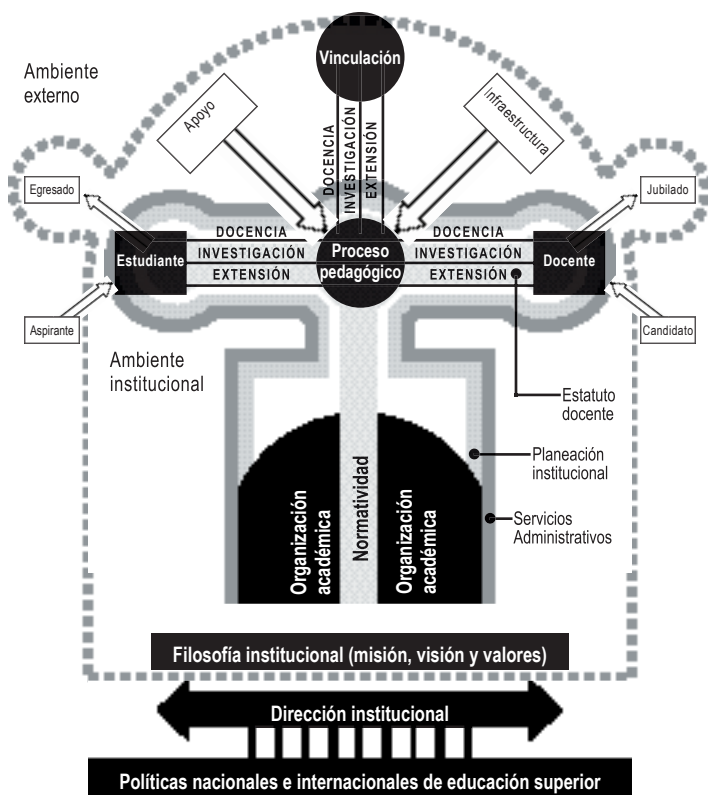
Vinculación

Ambiente externo

Apoyo

DOCENCIA
INVESTIGACIÓN
EXTENSIÓN

Infraestructura

Egresado

Jubilado

DOCENCIA
INVESTIGACIÓN
EXTENSIÓN

DOCENCIA
INVESTIGACIÓN
EXTENSIÓN

Estudiante

Proceso pedagógico

Docente

Aspirante

Candidato

Ambiente institucional

Estatuto docente

Planeación institucional

Servicios Administrativos

Organización académica

Normatividad

Organización académica

Filosofía institucional (misión, visión y valores)

Dirección institucional

Políticas nacionales e internacionales de educación superior